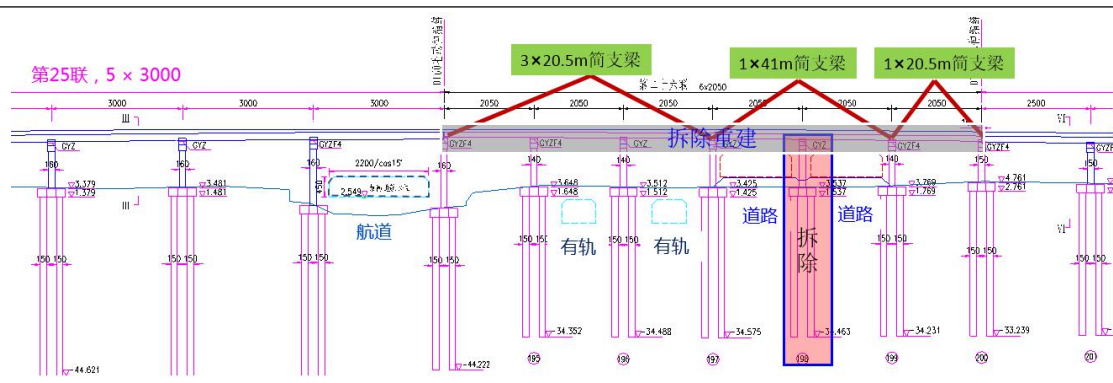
第25联，5 × 3000

3×20.5m简支梁

1×41m简支梁

1×20.5m简支梁

第二十六联 6x2050

3000 3000 3000 2050 2050 2050 2050 2050 2050 2500

拆除重建

GYZ GYZ GYZF4 GYZF4 GYZF4 GYZF4 GYZ GYZF4 GYZF4

160 160 160 2200/cos15° 160 140 140 140 140 150

3.379 1.379 3.481 1.481 2.549 3.648 1.648 3.512 1.512 3.425 1.425 3.637 1.637 3.769 1.769 4.761 2.761

航道

有轨

有轨

道路

拆除

道路

150 150 150 150 150 150 150 150 150 150 150 150 150 150 150 150

-34.352 -34.488 -34.575 -34.463 -34.231 -33.239

-44.621 -44.222

195 196 197 198 199 200 201